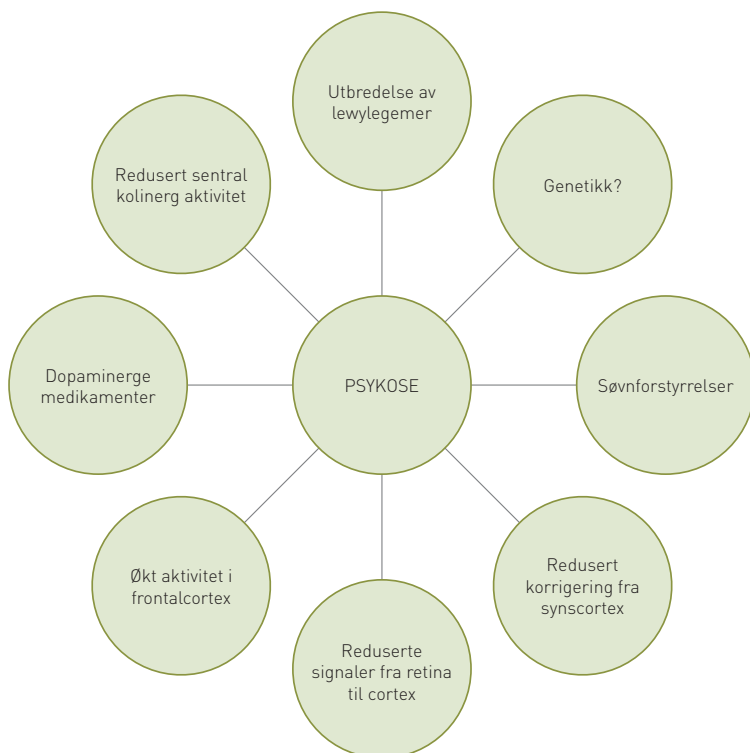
Utbredelse av lewylegemer

Redusert sentral kolinerg aktivitet

Genetikk?

Dopaminerge medikamenter

PSYKOSE

Søvnforstyrrelser

Økt aktivitet i frontalcortex

Redusert korrigering fra synscortex

Reduserte signaler fra retina til cortex